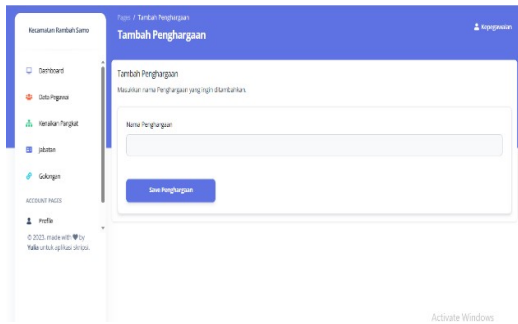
Kecamatan Rambah Samo

Dashboard

Data Pegawai

Kenaikan Pangkat

Jabatan

Golongan

ACCOUNT PAGES

Profile

© 2023, made with ♥ by Yalia untuk aplikasi Simpeg

Pages / Tambah Penghargaan

Tambah Penghargaan

Kepegawaian

Tambah Penghargaan

Masukkan nama Penghargaan yang ingin ditambahkan.

Nama Penghargaan

Save Penghargaan

Activate Windows